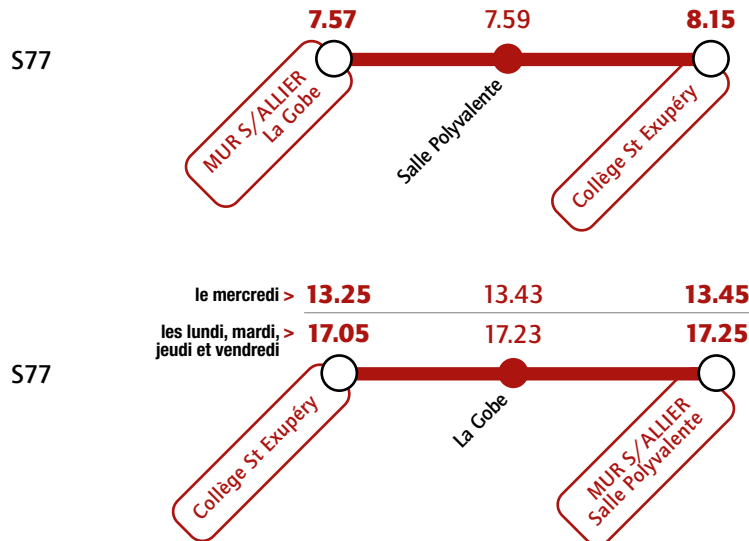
S77

7.57 7.59 8.15

MUR S/ALLIER
La Gobe

Salle Polyvalente

Collège St Exupéry

le mercredi > 13.25 13.43 13.45

les lundi, mardi, jeudi et vendredi > 17.05 17.23 17.25

S77

Collège St Exupéry

La Gobe

MUR S/ALLIER
Salle Polyvalente